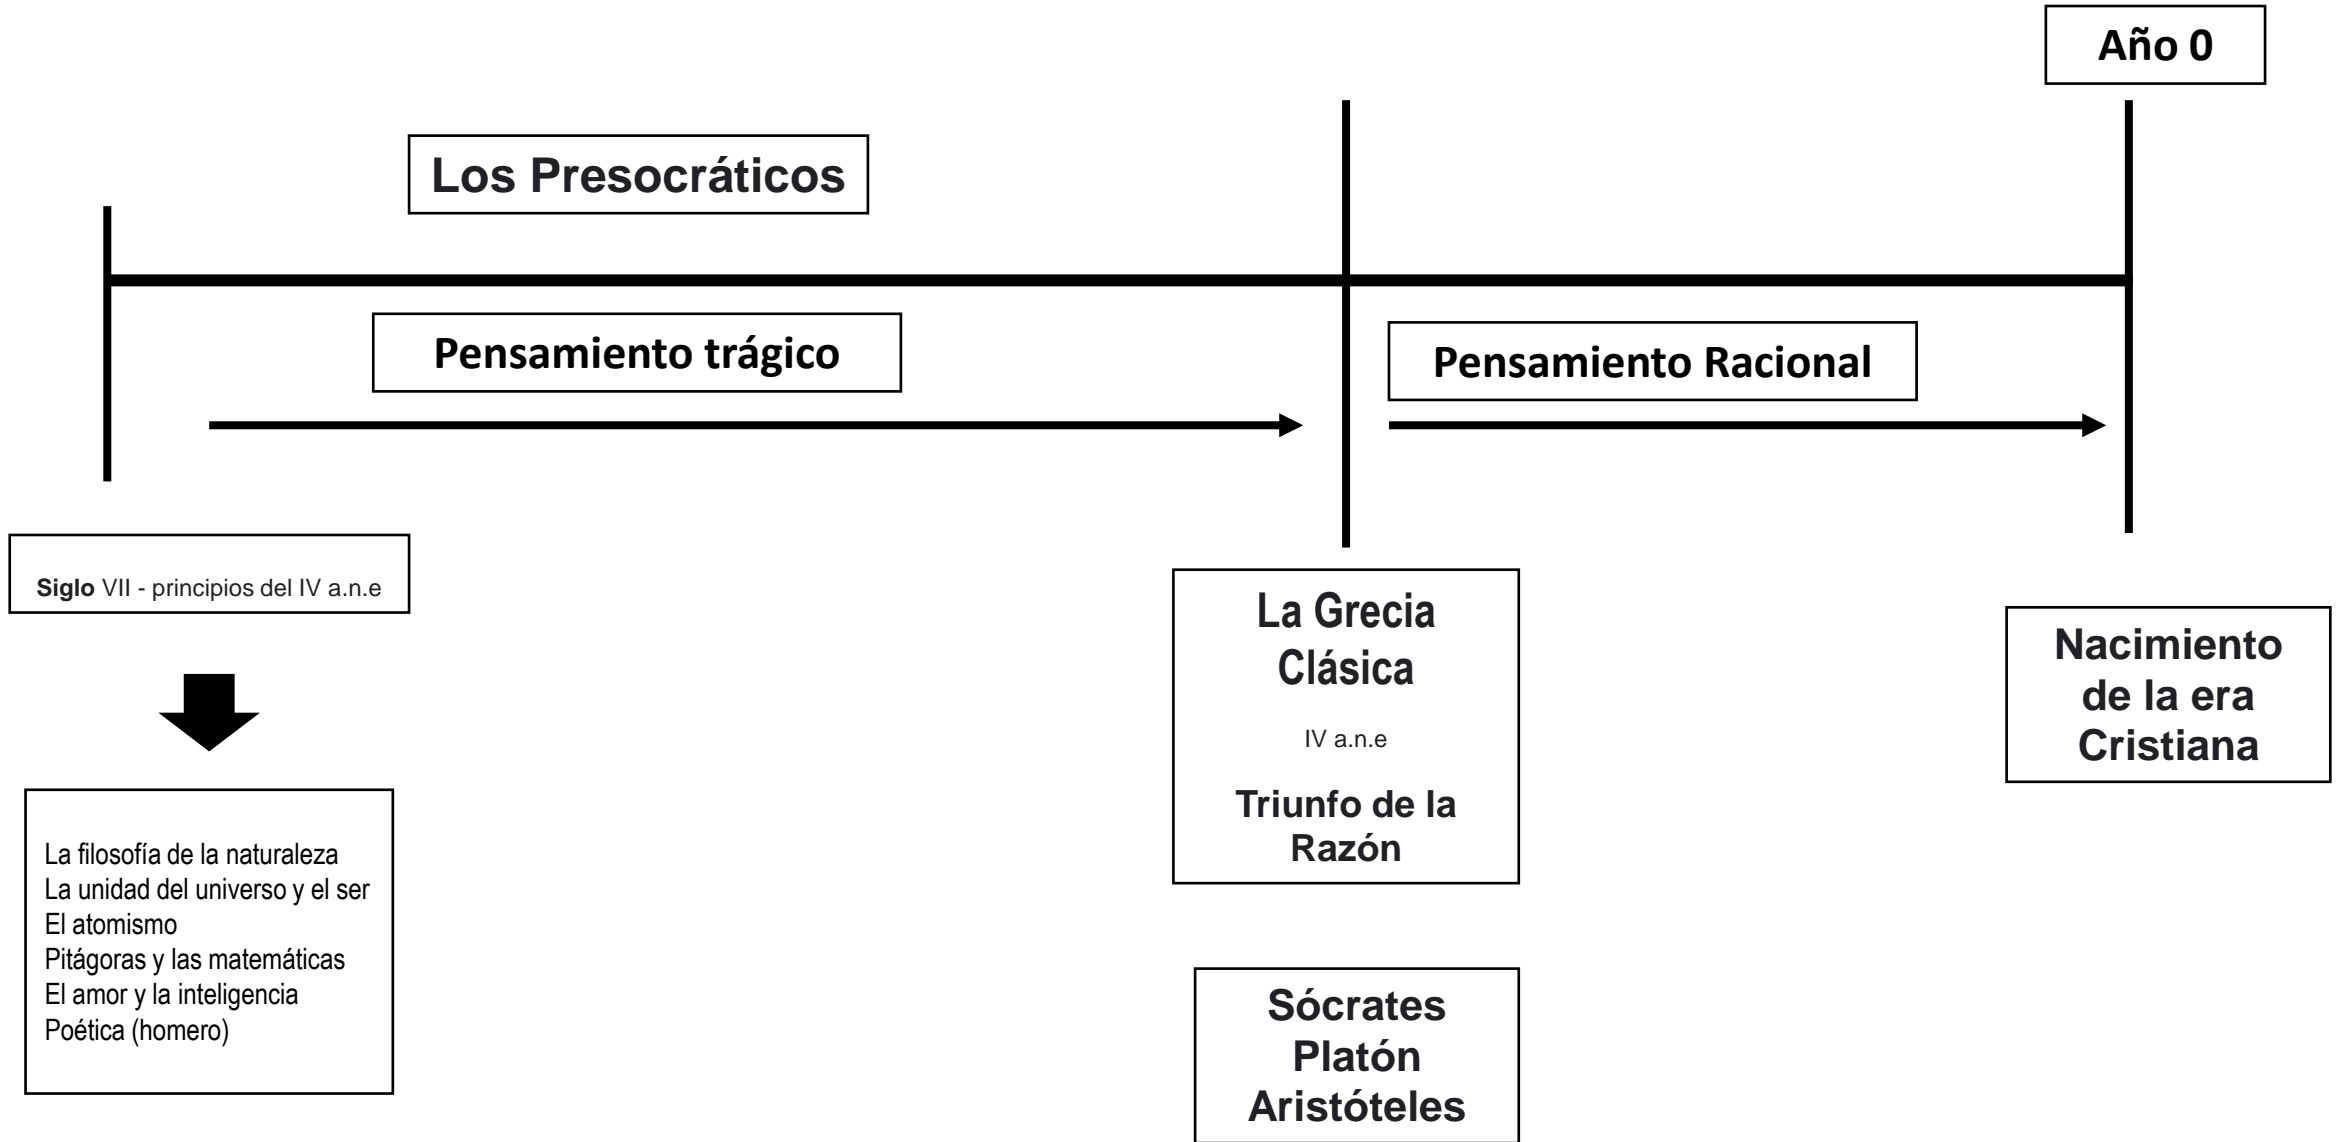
Año 0

Los Presocráticos

Pensamiento trágico

Pensamiento Racional

Siglo VII - principios del IV a.n.e

La filosofía de la naturaleza
La unidad del universo y el ser
El atomismo
Pitágoras y las matemáticas
El amor y la inteligencia
Poética (homero)

La Grecia Clásica

IV a.n.e

Triunfo de la Razón

Sócrates
Platón
Aristóteles

Nacimiento de la era Cristiana